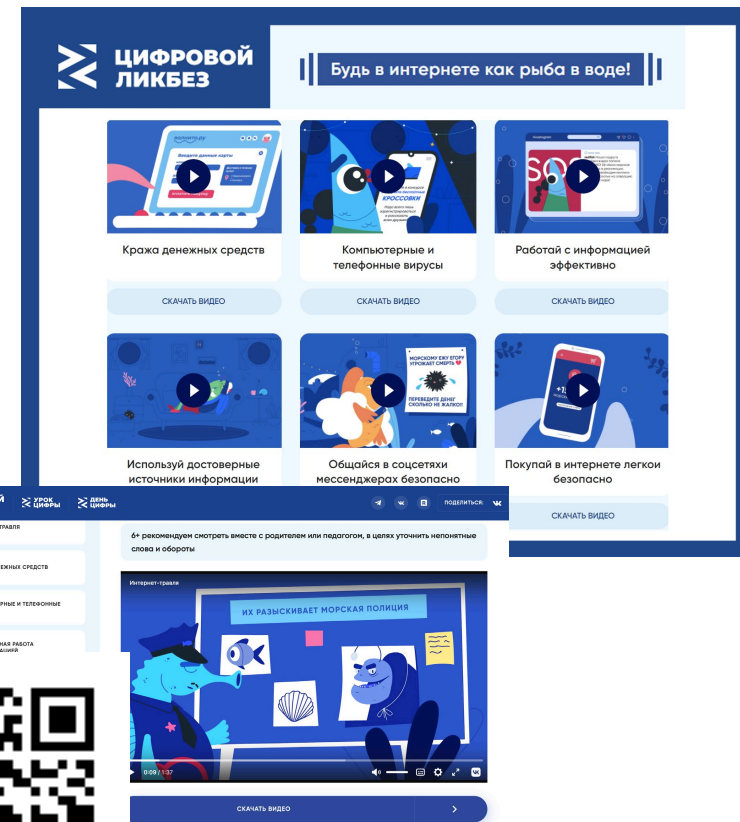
ЦИФРОВОЙ ЛИКБЕЗ

Будь в интернете как рыба в воде!

Кража денежных средств

СКАЧАТЬ ВИДЕО

Компьютерные и телефонные вирусы

СКАЧАТЬ ВИДЕО

Работай с информацией эффективно

СКАЧАТЬ ВИДЕО

Используй достоверные источники информации

Общайся в соцсетях мессенджерах безопасно

МОРСКОМУ ЕЖУ ЕГОРУ УГРОЖАЕТ СМЕРТЬ

ПЕРЕВЕДИТЕ ДЕНЕГ СКОЛЬКО НЕ ЖАЛКО!

Покупай в интернете легкои безопасно

СКАЧАТЬ ВИДЕО

УРОК ЦИФРЫ

ДЕНЬ ЦИФРЫ

ПОДЕЛИТЬСЯ:

ТРАВЛЯ

ЕЖНЫХ СРЕДСТВ

ЕРНЫЕ И ТЕЛЕФОННЫЕ

НАЯ РАБОТА ЦИЙ

6+ рекомендуем смотреть вместе с родителем или педагогом, в целях уточнить непонятные слова и обороты

Интернет-травля

ИХ РАЗЫСКИВАЕТ МОРСКАЯ ПОЛИЦИЯ

0:09 / 1:37

СКАЧАТЬ ВИДЕО